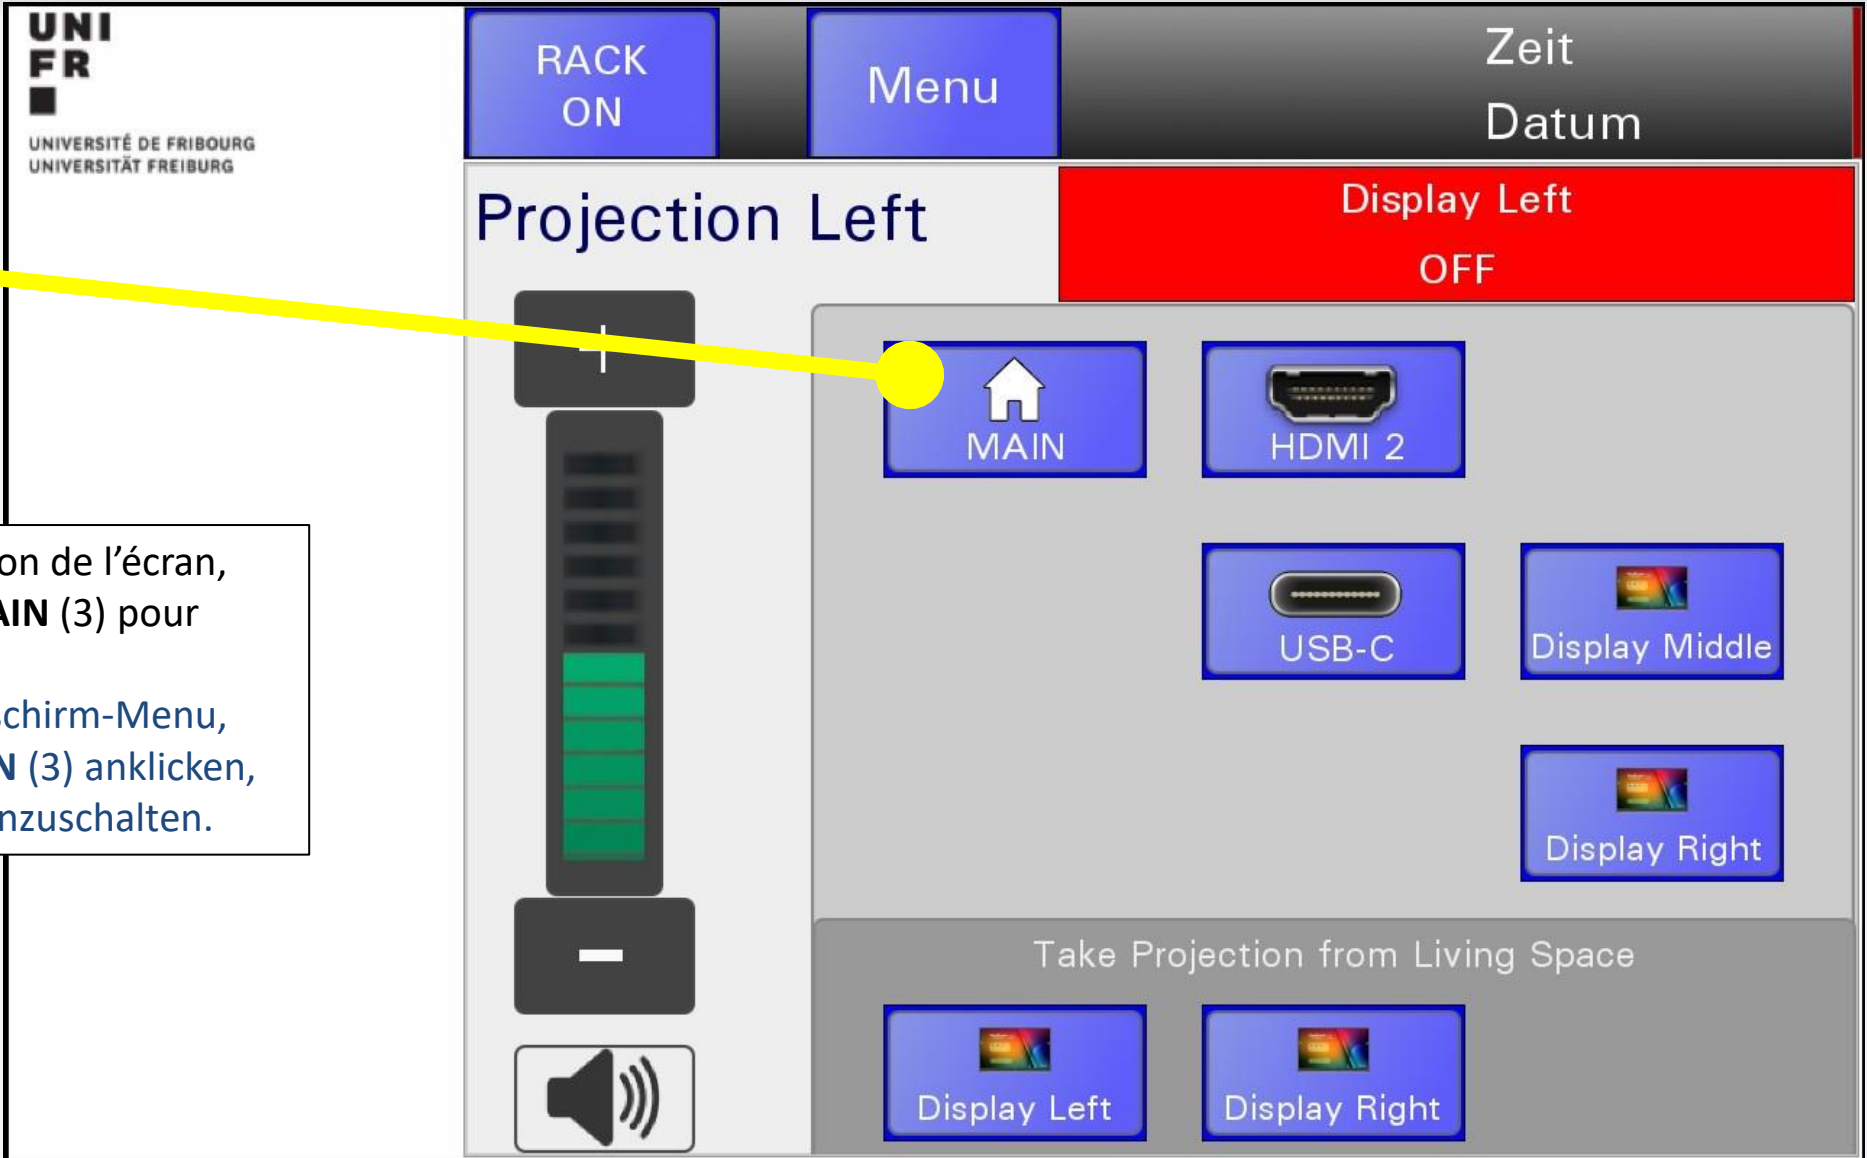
UNI
FR

UNIVERSITÉ DE FRIBOURG
UNIVERSITÄT FREIBURG

RACK ON

Menu

Zeit
Datum

Projection Left

Display Left
OFF

+

MAIN

HDMI 2

USB-C

Display Middle

Display Right

−

Take Projection from Living Space

Display Left

Display Right

on de l'écran, **AIN** (3) pour

chirm-Menu, **N** (3) anklicken, nzuschalten.